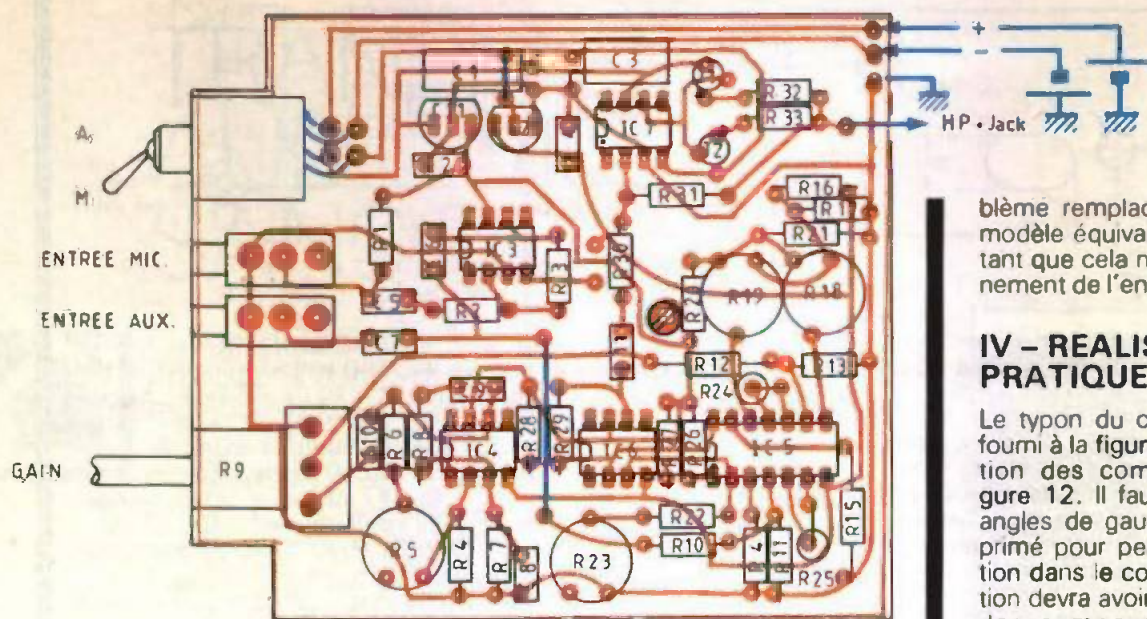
A
M
ENTREE MIC.
ENTREE AUX.
GAIN
R9
C1
C3
C11
C12
C2
IC7
R32
R33
T2
HP. Jack
+
-
R31
R16
R1
R21
R1
IC3
R14
R3
R30
R20
R19
R18
C9
R2
C7
D1
R12
R13
R24
R29
R10
R6
R8
IC4
R28
R29
IC6
R27
R26
IC5
R5
R4
R7
R8
R23
R22
R10
R4
R11
R15
R25

blème remplac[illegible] modèle équiva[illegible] tant que cela n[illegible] nement de l'en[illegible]

IV – REALIS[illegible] PRATIQUE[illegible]

Le typon du c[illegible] fourni à la figur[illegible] tion des com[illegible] gure 12. Il fau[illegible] angles de gau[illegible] primé pour pe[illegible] tion dans le co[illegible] tion devra avoi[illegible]